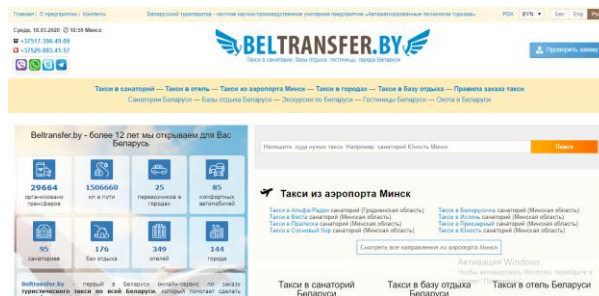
Главная | О предприятии | Контакты
Беларусский туроператор - частное научно-производственное унитарное предприятие «Автоматизированные технологии туризма»
PDA BYN ▾ Ger Eng Rus

Среда, 18.03.2020 10:50 Минск
+37517 394 49 00
+37529 883 41 57

BELTRANSFER.BY
Такси в санатории, базы отдыха, гостиницы, города Беларуси

Проверить заявку

Такси в санаторий — Такси в отель — Такси из аэропорта Минск — Такси в городах — Такси в базу отдыха — Правила заказа такси
Санатории Беларуси — Базы отдыха Беларуси — Экскурсии по Беларуси — Гостиницы Беларуси — Охота в Беларуси

Beltransfer.by - более 12 лет мы открываем для Вас Беларусь

| 29664 организовано трансферов | 1506660 км в пути | 25 перевозчиков в городах | 85 комфортных автомобилей |
|---|---|---|---|
| 95 санатория | 176 баз отдыха | 349 отелей | 144 города |

Beltransfer.by - первый в Беларусь онлайн-сервис по заказу туристического такси по всей Беларуси, который поможет сделать

Напишите, куда нужно такси. Например: санаторий Юность Минск
Поиск

Такси из аэропорта Минск

Такси в Альфа-Радон санаторий (Гродненская область)
Такси в Весна санаторий (Минская область)
Такси в Пралеска санаторий (Минская область)
Такси в Сосновый бор санаторий (Минская область)
Такси в Белорусочка санаторий (Минская область)
Такси в Ислочь санаторий (Минская область)
Такси в Лесные озера санаторий (Минская область)
Такси в Юность санаторий (Минская область)

Смотреть все направления из аэропорта Минск

Такси в санаторий Беларуси
Такси в базу отдыха Беларуси
Такси в отель Беларуси

Активация Windows
Чтобы активировать Windows, перейдите в раздел "Параметры".